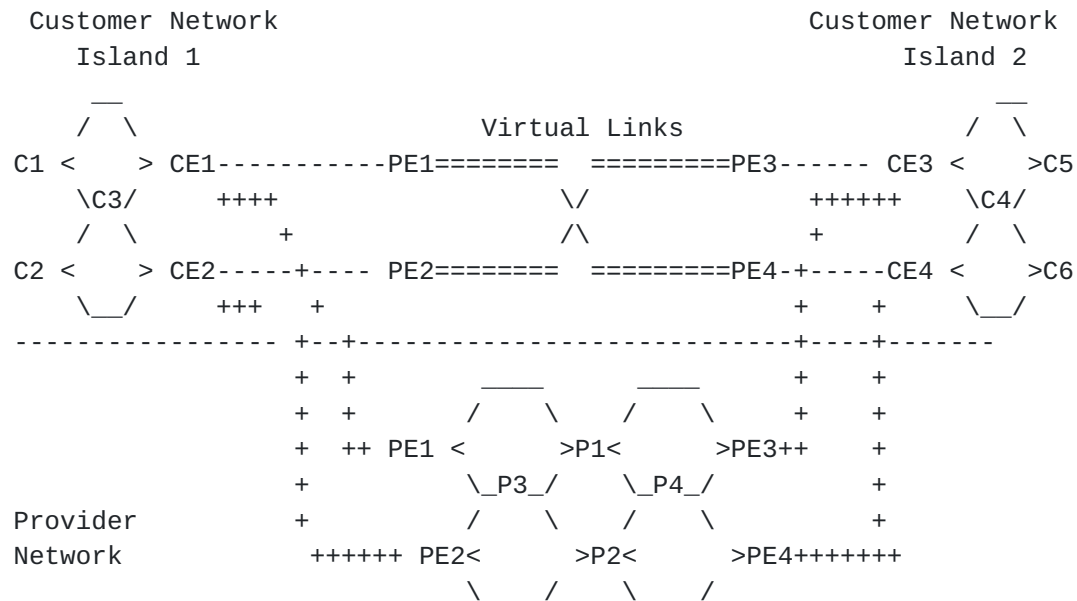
Customer Network
Island 1

Customer Network
Island 2

Virtual Links

C1 < > CE1-----------PE1======== =========PE3------ CE3 < >C5
\C3/ ++++ \/ ++++++ \C4/
/ \ + /\ + / \
C2 < > CE2-----+---- PE2======== =========PE4-+-----CE4 < >C6
\__/ +++ + + + \__/
---------------- +--+---------------------------+----+-------
+ + ____ ____ + +
+ + / \ / \ + +
+ ++ PE1 < >P1< >PE3++ +
+ \_P3_/ \_P4_/ +
Provider + / \ / \ +
Network ++++++ PE2< >P2< >PE4+++++++
\ / \ /